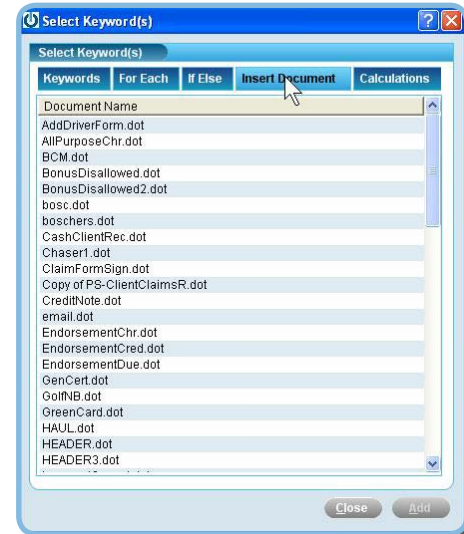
Select Keyword(s)

Select Keyword(s)

Keywords | For Each | If Else | Insert Document | Calculations

Document Name
AddDriverForm.dot
AllPurposeChr.dot
BCM.dot
BonusDisallowed.dot
BonusDisallowed2.dot
bosc.dot
boschers.dot
CashClientRec.dot
Chaser1.dot
ClaimFormSign.dot
Copy of PS-ClientClaimsR.dot
CreditNote.dot
email.dot
EndorsementChr.dot
EndorsementCred.dot
EndorsementDue.dot
GenCert.dot
GolfNB.dot
GreenCard.dot
HAUL.dot
HEADER.dot
HEADER3.dot
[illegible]

Close | Add